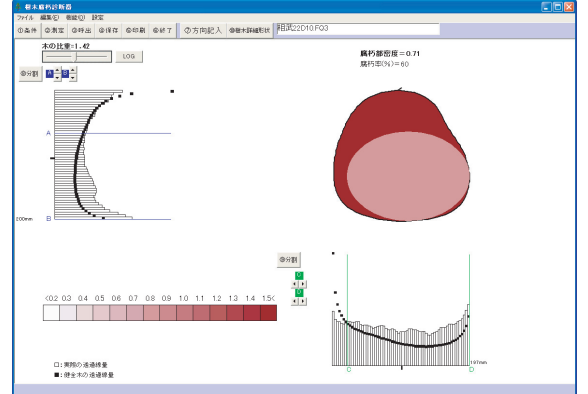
樹木腐朽診断器
ファイル 編集(E) 機能(I) 設定
①条件 ②測定 ③呼出 ④保存 ⑤印刷 ⑥終了 ⑦方向記入 ⑧樹木詳細形状
翔武22D10.F03

木の比重＝1.42
LOG
⑨分割
A B

A
B
200mm

腐朽部密度＝0.71
腐朽率(%)＝60

⑩分割
C
D

<0.2 0.3 0.4 0.5 0.6 0.7 0.8 0.9 1.0 1.1 1.2 1.3 1.4 1.5<

□：実際の透過線量
■：健全木の透過線量

197mm
C
D